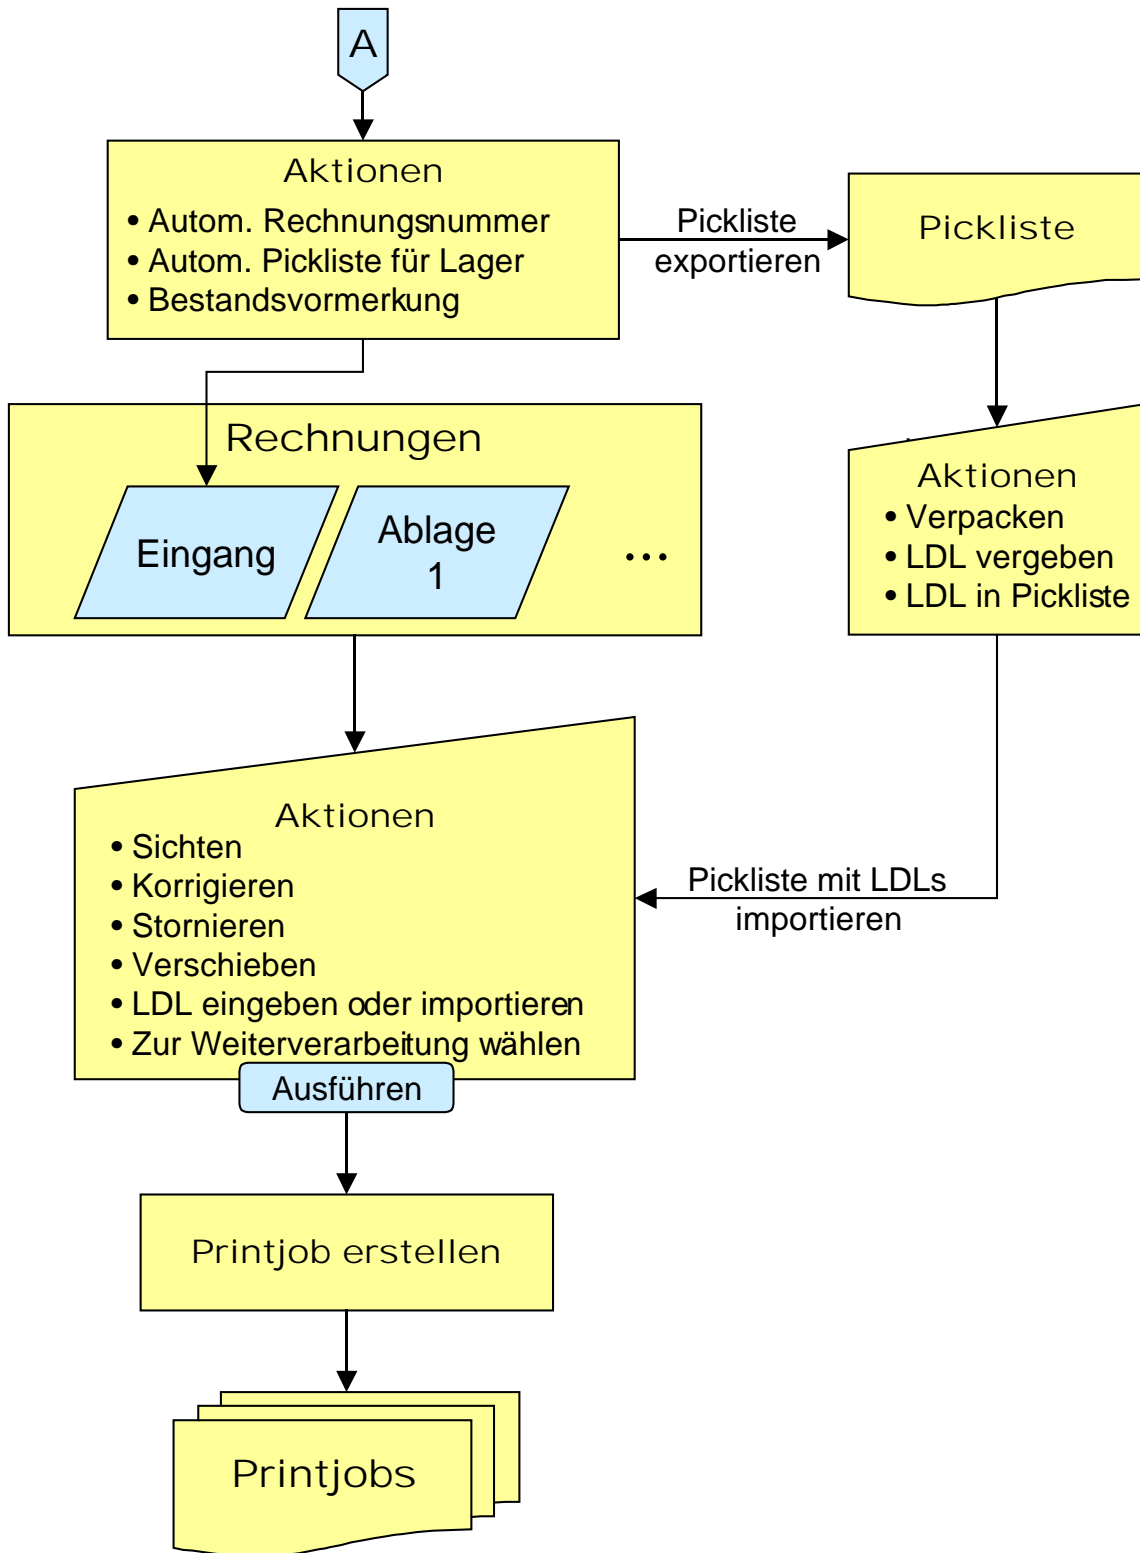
A

Aktionen
• Autom. Rechnungsnummer
• Autom. Pickliste für Lager
• Bestandsvormerkung

Pickliste exportieren

Pickliste

Rechnungen

Eingang

Ablage 1

...

Aktionen
• Verpacken
• LDL vergeben
• LDL in Pickliste

Aktionen
• Sichten
• Korrigieren
• Stornieren
• Verschieben
• LDL eingeben oder importieren
• Zur Weiterverarbeitung wählen

Pickliste mit LDLs importieren

Ausführen

Printjob erstellen

Printjobs